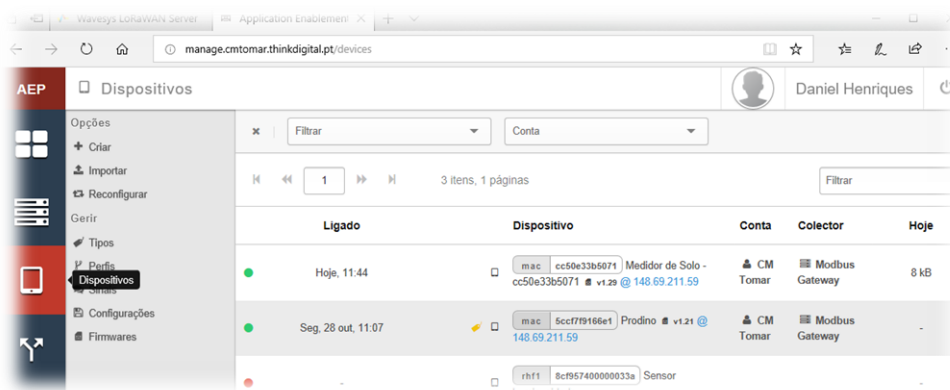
Wavesys LoRaWAN Server | Application Enablement

manage.cmtomar.thinkdigital.pt/devices

AEP

Dispositivos

Daniel Henriques

Opções
+ Criar
Importar
Reconfigurar
Gerir
Tipos
Perfis
Dispositivos
Sinais
Configurações
Firmwares

×
Filtrar
Conta

1
3 itens, 1 páginas
Filtrar

| Ligado | Dispositivo | Conta | Colector | Hoje |
|---|---|---|---|---|
| Hoje, 11:44 | mac cc50e33b5071 Medidor de Solo - cc50e33b5071 v1.29 @ 148.69.211.59 | CM Tomar | Modbus Gateway | 8 kB |
| Seg, 28 out, 11:07 | mac 5ccf7f9166e1 Prodino v1.21 @ 148.69.211.59 | CM Tomar | Modbus Gateway | - |
| - | rhf1 8cf957400000033a Sensor | | | |